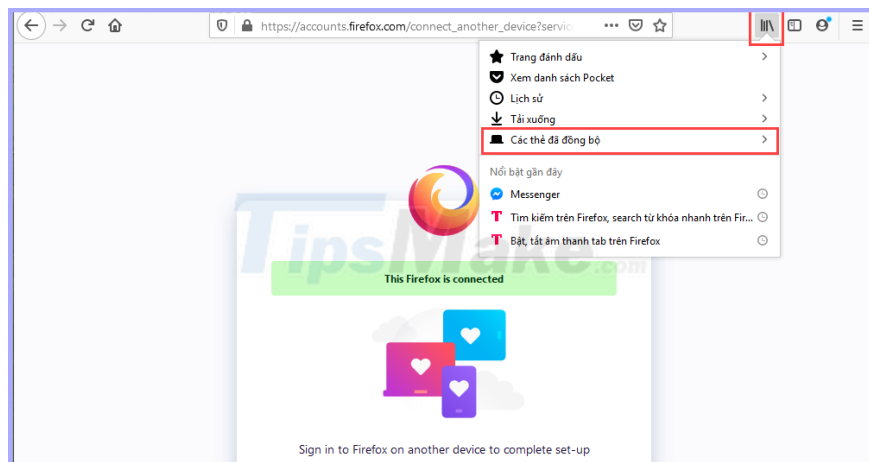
https://accounts.firefox.com/connect_another_device?servic

Trang đánh dấu
Xem danh sách Pocket
Lịch sử
Tải xuống
Các thẻ đã đồng bộ

Nổi bật gần đây
Messenger
Tìm kiếm trên Firefox, search từ khóa nhanh trên Fir...
Bật, tắt âm thanh tab trên Firefox

TipsMake.com

This Firefox is connected

Sign in to Firefox on another device to complete set-up